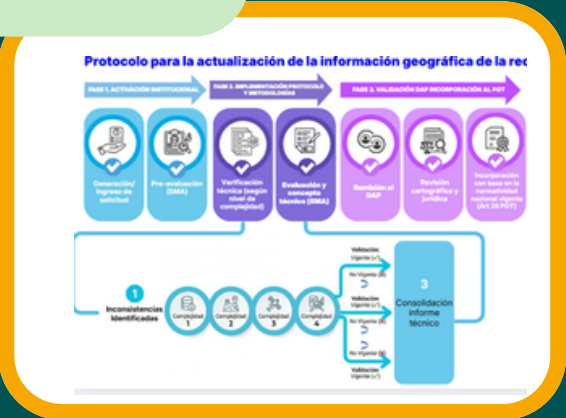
Protocolo para la actualización de la información geográfica de la re

FASE 1. ACTIVACIÓN INSTITUCIONAL

FASE 2. IMPLEMENTACIÓN PROTOCOLO Y METODOLOGÍAS

FASE 3. VALIDACIÓN DAP INCORPORACIÓN AL POT

Generación/ Ingreso de solicitud

Pre-evaluación (SMA)

Verificación técnica (según nivel de complejidad)

Evaluación y concepto técnico (SMA)

Revisión al DAP

Revisión cartográfica y jurídica

Incorporación con base en la normatividad nacional vigente (Art 28 POT)

1
Inconsistencias identificadas

Complejidad 1

Complejidad 2

Complejidad 3

Complejidad 4

Validación Vigente (✓)

No Vigente (✗)

No Vigente (✗)

No Vigente (✗)

No Vigente (✗)

Validación Vigente (✓)

3
Consolidación informe técnico